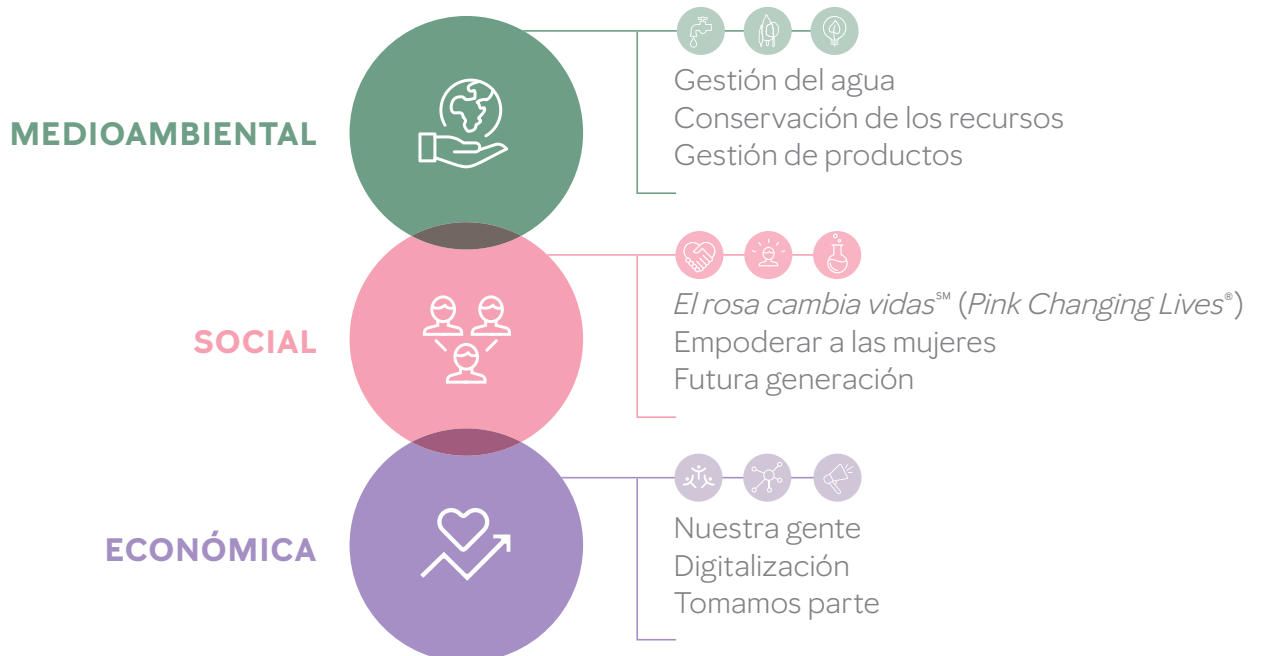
MEDIOAMBIENTAL

Gestión del agua
Conservación de los recursos
Gestión de productos

SOCIAL

*El rosa cambia vidas*℠ (*Pink Changing Lives*®)
Empoderar a las mujeres
Futura generación

ECONÓMICA

Nuestra gente
Digitalización
Tomamos parte